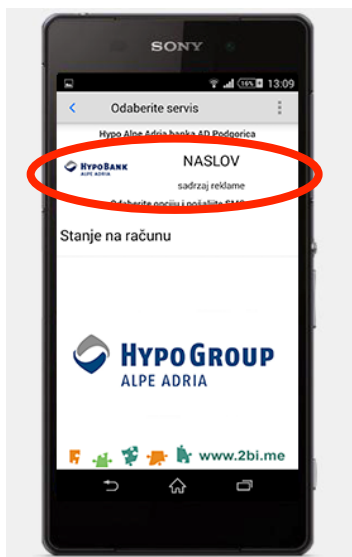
SONY

16% 13:09

Odaberite servis

Hypo Alpe Adria banka AD Podgorica

HYPOBANK
ALPE ADRIA

NASLOV

sadrzaj reklame

Odaberite opciju i pošaljite SMS

Stanje na računu

HYPO GROUP
ALPE ADRIA

www.2bi.me